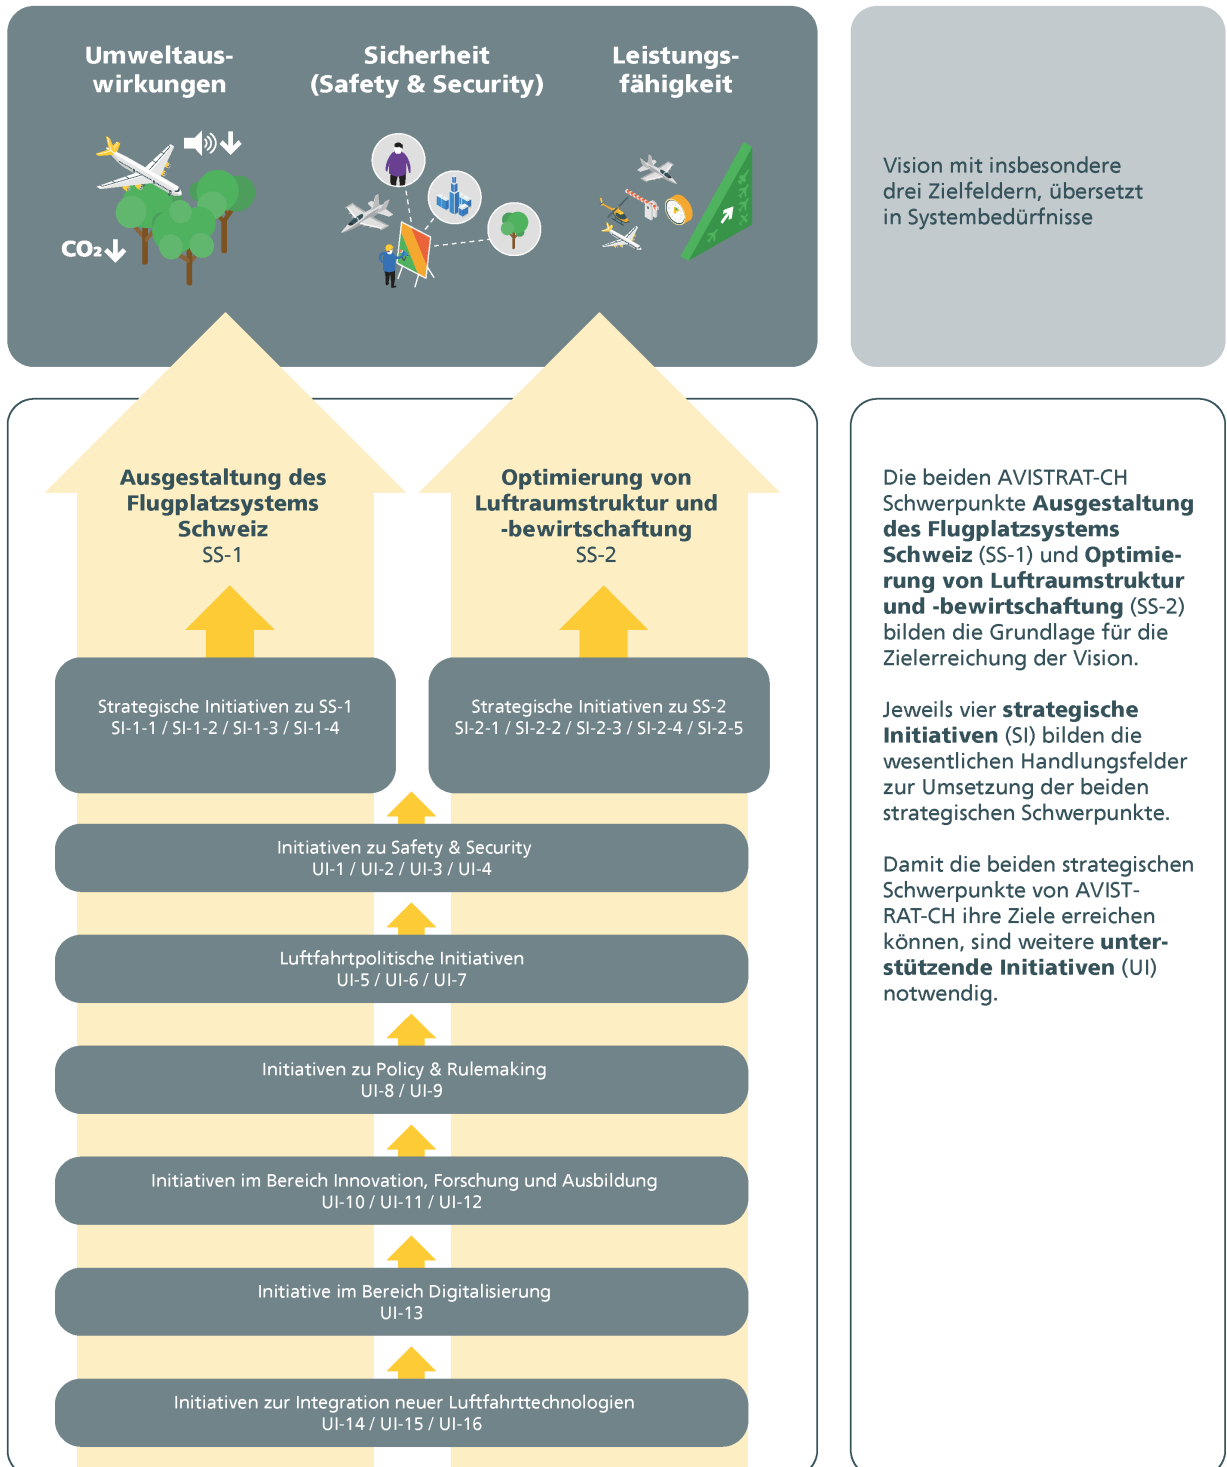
Umweltauswirkungen

Sicherheit (Safety & Security)

Leistungsfähigkeit

$CO_2$↓

Vision mit insbesondere drei Zielfeldern, übersetzt in Systembedürfnisse

Ausgestaltung des Flugplatzsystems Schweiz
SS-1

Optimierung von Luftraumstruktur und -bewirtschaftung
SS-2

Strategische Initiativen zu SS-1
SI-1-1 / SI-1-2 / SI-1-3 / SI-1-4

Strategische Initiativen zu SS-2
SI-2-1 / SI-2-2 / SI-2-3 / SI-2-4 / SI-2-5

Initiativen zu Safety & Security
UI-1 / UI-2 / UI-3 / UI-4

Luftfahrtpolitische Initiativen
UI-5 / UI-6 / UI-7

Initiativen zu Policy & Rulemaking
UI-8 / UI-9

Initiativen im Bereich Innovation, Forschung und Ausbildung
UI-10 / UI-11 / UI-12

Initiative im Bereich Digitalisierung
UI-13

Initiativen zur Integration neuer Luftfahrttechnologien
UI-14 / UI-15 / UI-16

Die beiden AVISTRAT-CH Schwerpunkte Ausgestaltung des Flugplatzsystems Schweiz (SS-1) und Optimierung von Luftraumstruktur und -bewirtschaftung (SS-2) bilden die Grundlage für die Zielerreichung der Vision.

Jeweils vier strategische Initiativen (SI) bilden die wesentlichen Handlungsfelder zur Umsetzung der beiden strategischen Schwerpunkte.

Damit die beiden strategischen Schwerpunkte von AVISTRAT-CH ihre Ziele erreichen können, sind weitere unterstützende Initiativen (UI) notwendig.